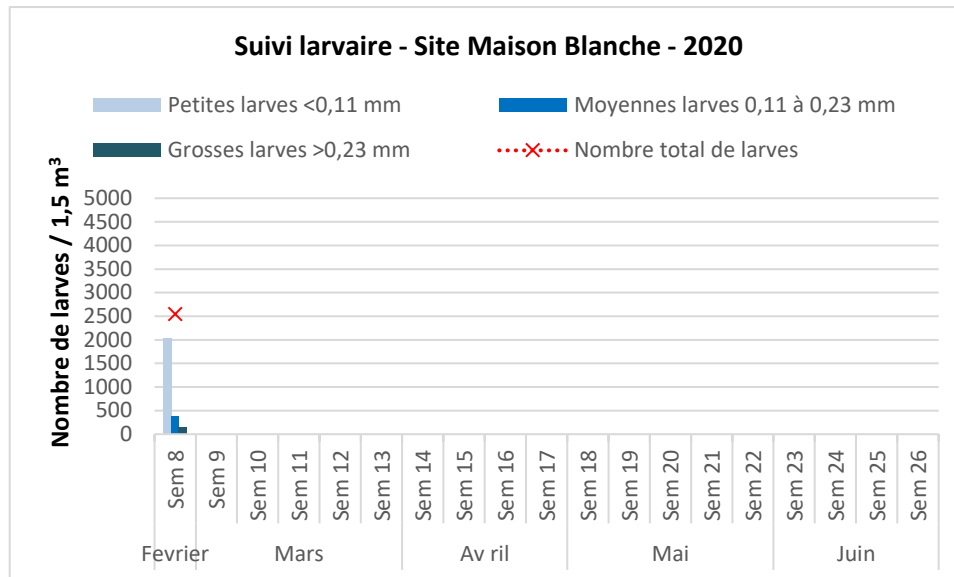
Suivi larvaire - Site Maison Blanche - 2020

Petites larves <0,11 mm
Moyennes larves 0,11 à 0,23 mm
Grosses larves >0,23 mm
Nombre total de larves

Nombre de larves / 1,5 m³

5000
4500
4000
3500
3000
2500
2000
1500
1000
500
0

Sem 8
Sem 9
Sem 10
Sem 11
Sem 12
Sem 13
Sem 14
Sem 15
Sem 16
Sem 17
Sem 18
Sem 19
Sem 20
Sem 21
Sem 22
Sem 23
Sem 24
Sem 25
Sem 26

Fevrier
Mars
Av ril
Mai
Juin